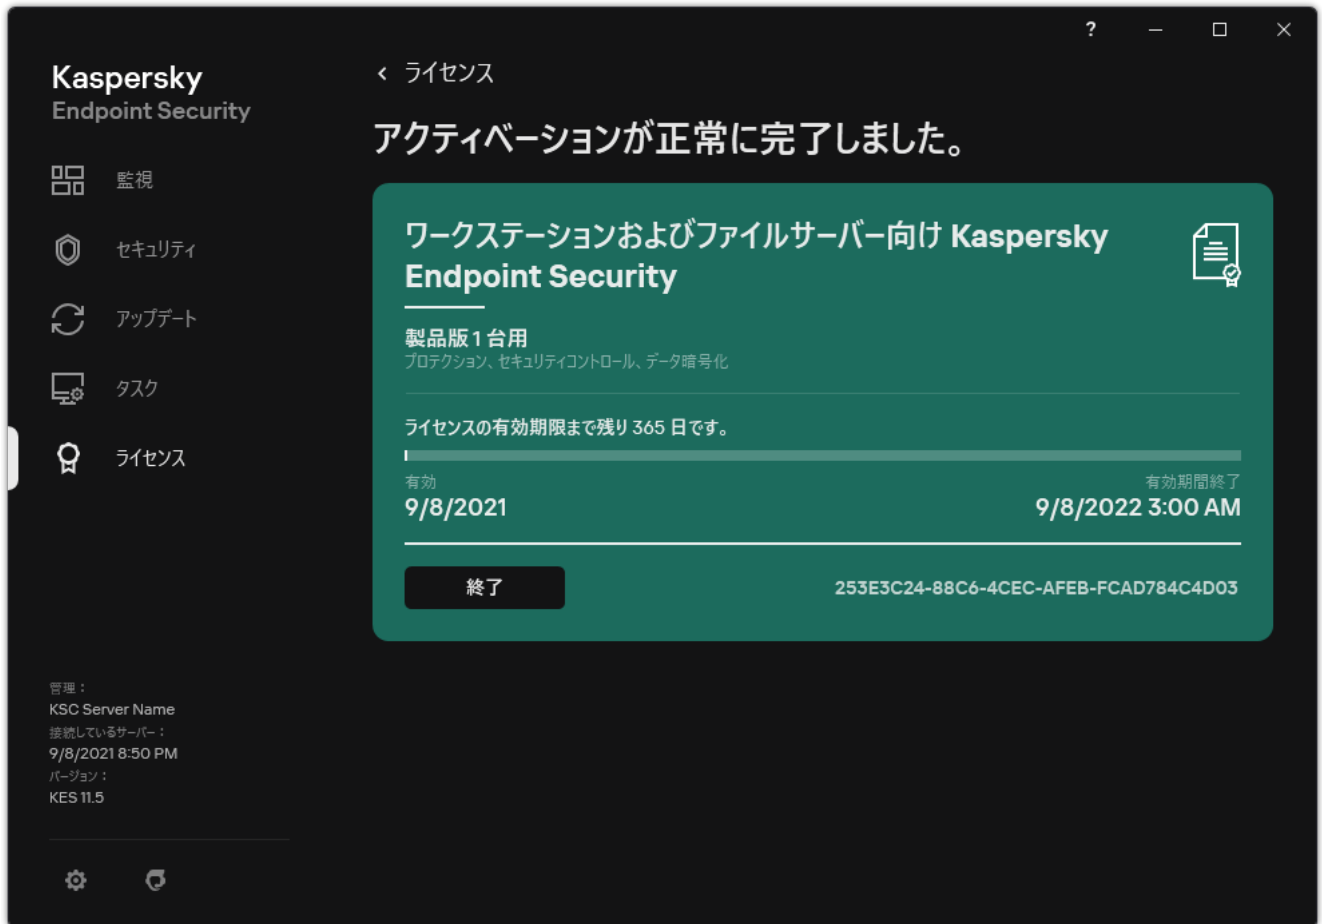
?

Kaspersky
Endpoint Security

監視

セキュリティ

アップデート

タスク

ライセンス

管理：
KSC Server Name
接続しているサーバー：
9/8/2021 8:50 PM
バージョン：
KES 11.5

‹ ライセンス

アクティベーションが正常に完了しました。

ワークステーションおよびファイルサーバー向け Kaspersky Endpoint Security

製品版 1 台用
プロテクション、セキュリティコントロール、データ暗号化

ライセンスの有効期限まで残り 365 日です。

有効
9/8/2021

有効期間終了
9/8/2022 3:00 AM

終了

253E3C24-88C6-4CEC-AFEB-FCAD784C4D03